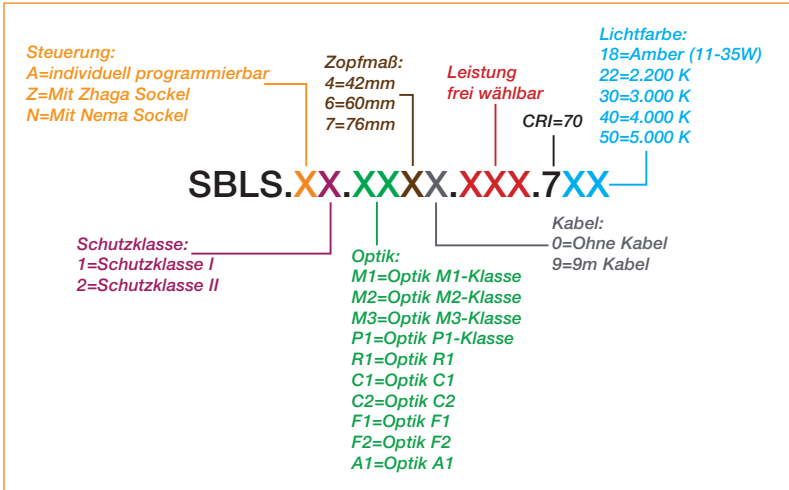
Steuerung:
A=individuell programmierbar
Z=Mit Zhaga Sockel
N=Mit Nema Sockel

Zopfmaß:
4=42mm
6=60mm
7=76mm

Leistung
frei wählbar

CRI=70

Lichtfarbe:
18=Amber (11-35W)
22=2.200 K
30=3.000 K
40=4.000 K
50=5.000 K

SBLS.XX.XXXX.XXX.7XX

Schutzklasse:
1=Schutzklasse I
2=Schutzklasse II

Optik:
M1=Optik M1-Klasse
M2=Optik M2-Klasse
M3=Optik M3-Klasse
P1=Optik P1-Klasse
R1=Optik R1
C1=Optik C1
C2=Optik C2
F1=Optik F1
F2=Optik F2
A1=Optik A1

Kabel:
0=Ohne Kabel
9=9m Kabel